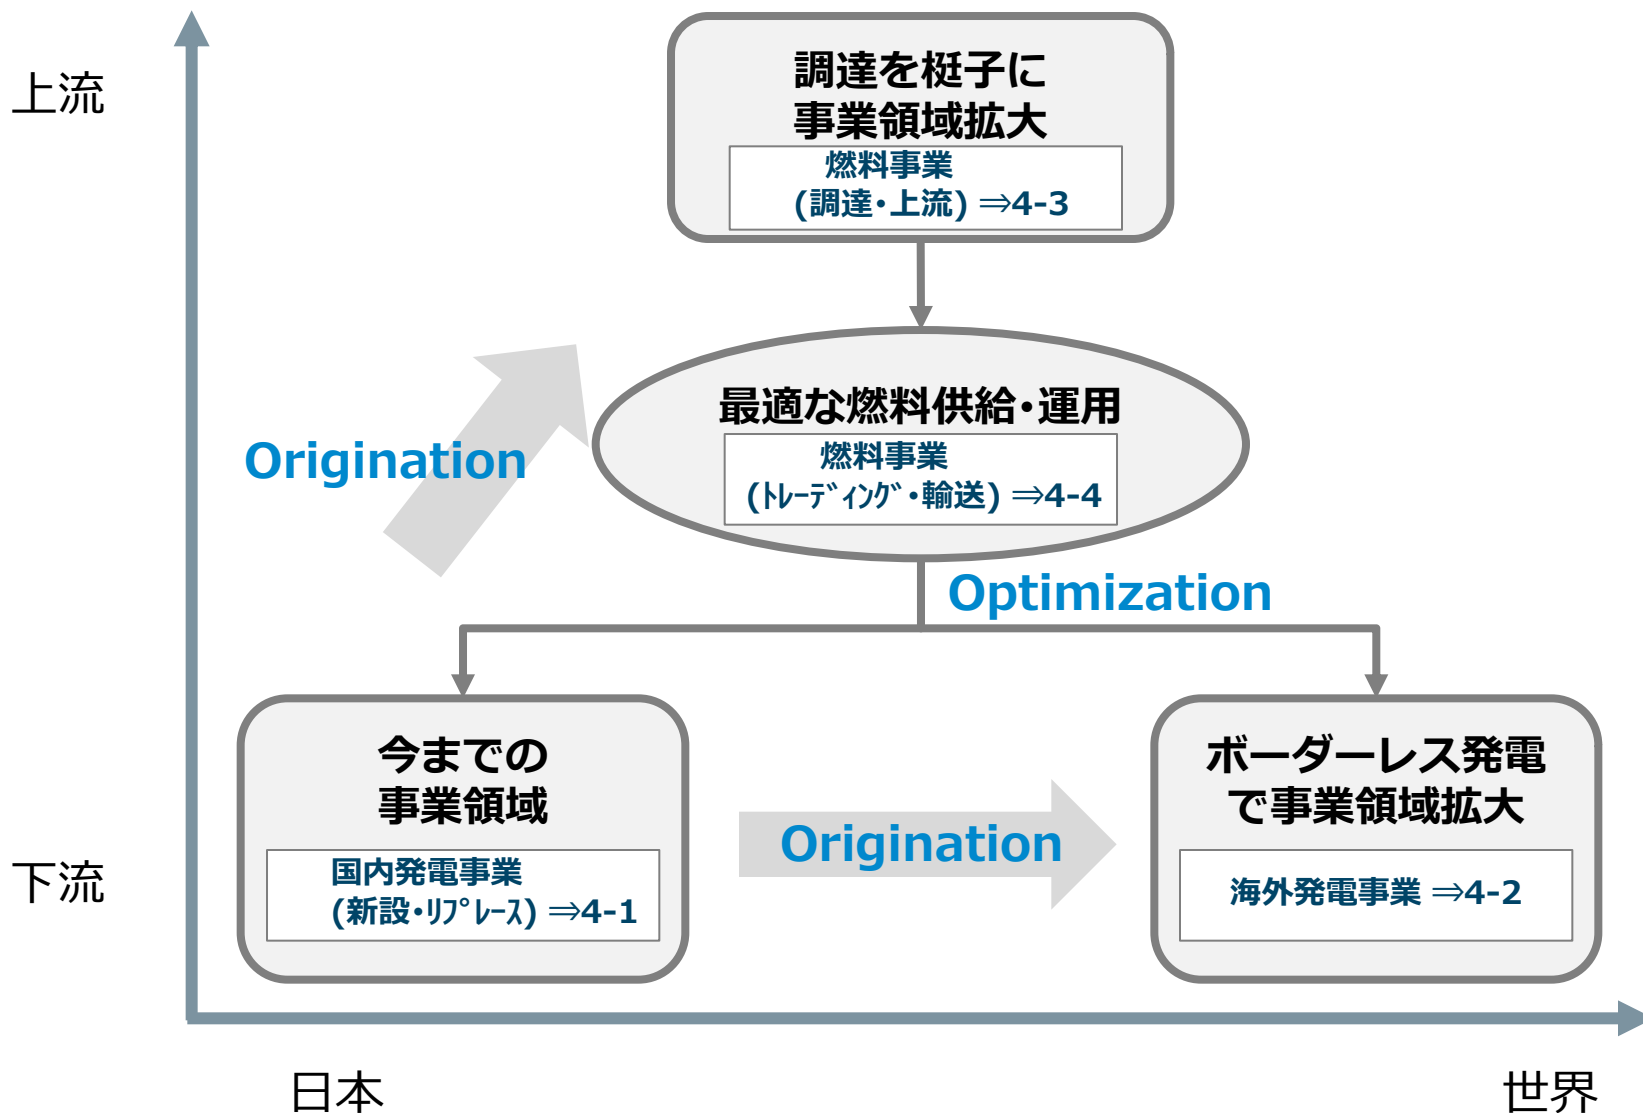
上流

調達を梃子に
事業領域拡大

燃料事業
(調達・上流) ⇒4-3

Origination

最適な燃料供給・運用

燃料事業
(ﾄﾚｰﾃﾞｨﾝｸﾞ・輸送) ⇒4-4

Optimization

今までの
事業領域

国内発電事業
(新設・ﾘﾌﾟﾚｰｽ) ⇒4-1

Origination

ボーダーレス発電
で事業領域拡大

海外発電事業 ⇒4-2

下流

日本

世界